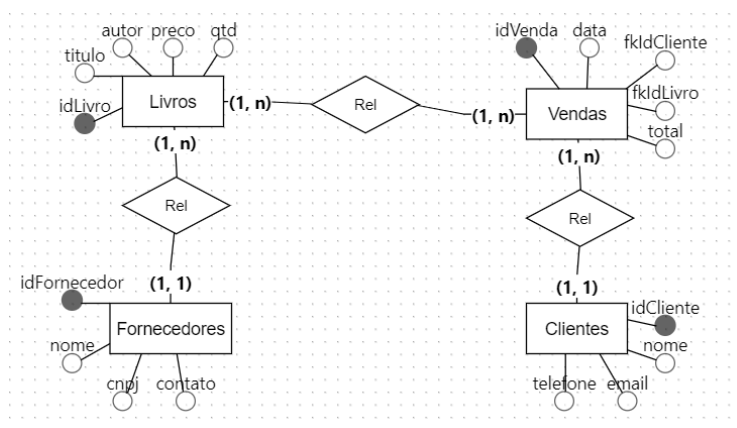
autor
preco
qtd
titulo
idLivro
Livros
(1, n)
Rel
(1, n)
idVenda
data
fkIdCliente
fkIdLivro
Vendas
total
(1, n)
(1, n)
Rel
Rel
idFornecedor
(1, 1)
(1, 1)
idCliente
Fornecedores
Clientes
nome
nome
cnpj
contato
telefone
email